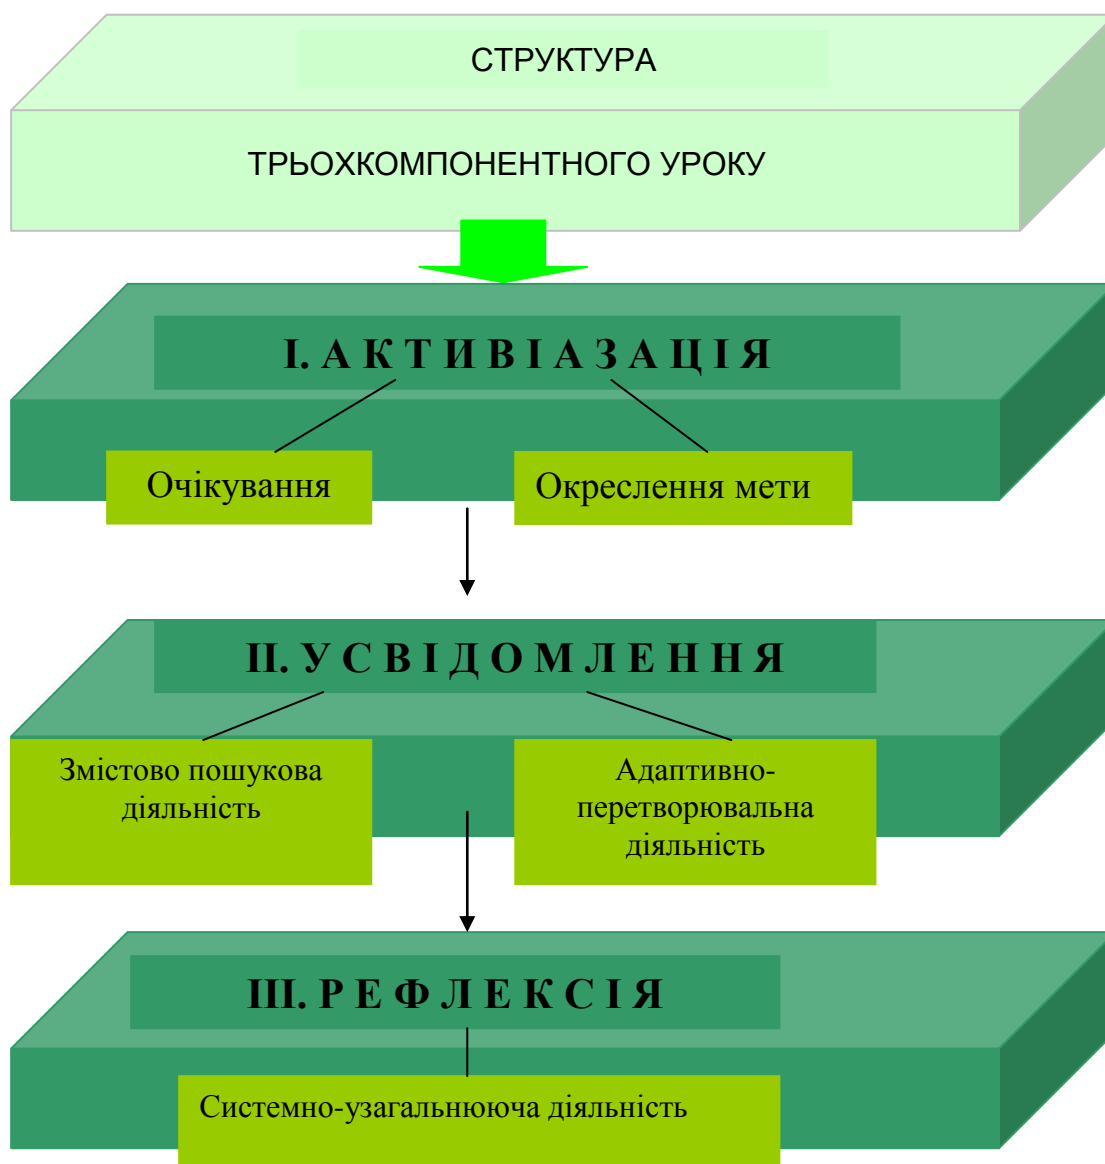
СТРУКТУРА

ТРЬОХКОМПОНЕНТНОГО УРОКУ

І. А К Т И В І А З А Ц І Я

Очікування

Окреслення мети

ІІ. У С В І Д О М Л Е Н Н Я

Змістово пошукова діяльність

Адаптивно-перетворювальна діяльність

ІІІ. Р Е Ф Л Е К С І Я

Системно-узагальнююча діяльність